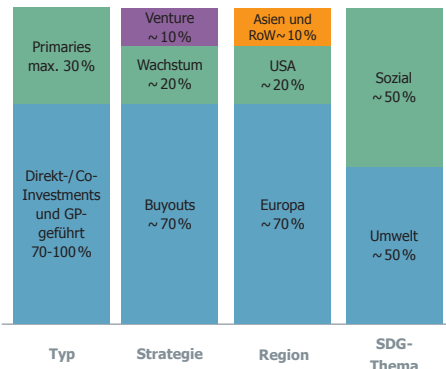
Primaries max. 30 %

Direkt-/Co-Investments und GP-geführt 70-100 %

Venture ~ 10 %

Wachstum ~ 20 %

Buyouts ~ 70 %

Asien und RoW ~ 10 %

USA ~ 20 %

Europa ~ 70 %

Sozial ~ 50 %

Umwelt ~ 50 %

Typ

Strategie

Region

SDG-Thema